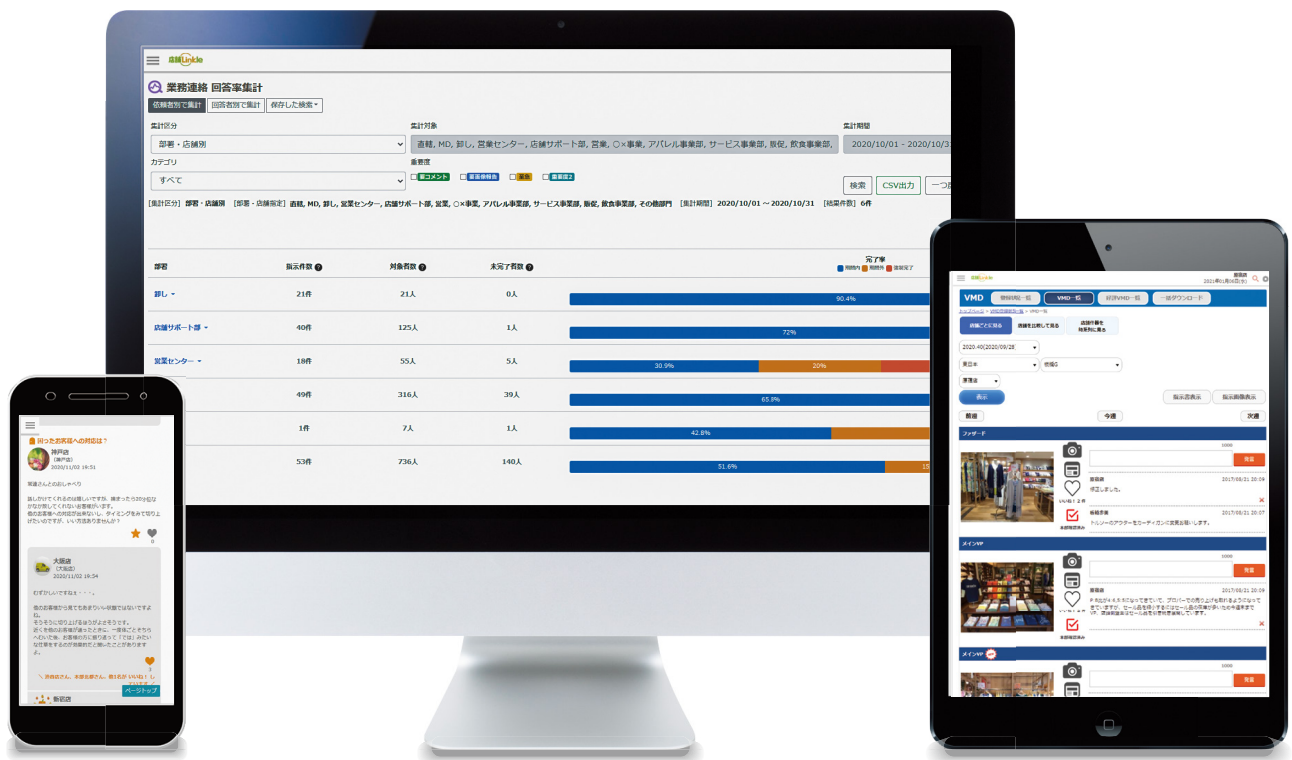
店舗Linkle

業務連絡 回答率集計

依頼者別で集計 回答者別で集計 保存した検索

集計区分
部署・店舗別

集計対象
直轄, MD, 卸し, 営業センター, 店舗サポート部, 営業, ○×事業, アパレル事業部, サービス事業部, 販促, 飲食事業部,

集計期間
2020/10/01 - 2020/10/31

カテゴリ
すべて

重要度
重コメント 重要情報 緊急 重要度2

検索 CSV出力 一つ前

[集計区分] 部署・店舗別 [部署・店舗指定] 直轄, MD, 卸し, 営業センター, 店舗サポート部, 営業, ○×事業, アパレル事業部, サービス事業部, 販促, 飲食事業部, その他部門 [集計期間] 2020/10/01 ～ 2020/10/31 [結果件数] 6件

| 部署 | 指示件数 | 対象者数 | 未完了者数 | 完了率 |
|---|---|---|---|---|
| 卸し | 21件 | 21人 | 0人 | 90.4% |
| 店舗サポート部 | 40件 | 125人 | 1人 | 72% |
| 営業センター | 18件 | 55人 | 5人 | 30.9% 20% |
| | 49件 | 316人 | 39人 | 65.3% |
| | 1件 | 7人 | 1人 | 42.8% |
| | 53件 | 736人 | 140人 | 51.6% 15 |

困ったお客様への対応は？
神戸店
2020/11/02 19:51

大阪店
2020/11/02 19:34

むずかしいですね・・・。

新宿店
ページトップ

VMD
業務連絡一覧 VMD一覧 経済VMD一覧 一括ダウンロード
店舗ごとに見る 店舗を比較して見る 店舗画像を時系列に見る
2020.40(2020/09/28
東日本
表示
指示書表示 指示画像表示
前週 今週 次週
ファサード
完了
2017/08/21 20:09
修正しました。
2017/08/21 20:07
メインVP
完了
メインVP
完了